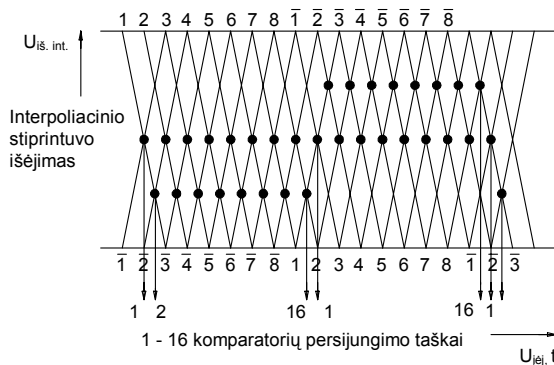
1 2 3 4 5 6 7 8 $\overline{1}$ $\overline{2}$ $\overline{3}$ $\overline{4}$ $\overline{5}$ $\overline{6}$ $\overline{7}$ $\overline{8}$

$U_{iš.\ int.}$

Interpoliacinio stiprintuvo išėjimas

$\overline{1}$ $\overline{2}$ $\overline{3}$ $\overline{4}$ $\overline{5}$ $\overline{6}$ $\overline{7}$ $\overline{8}$ 1 2 3 4 5 6 7 8 $\overline{1}$ $\overline{2}$ $\overline{3}$

1 2 16 1 16 1

1 - 16 komparatorių persijungimo taškai

$U_{įėj.}$ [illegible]